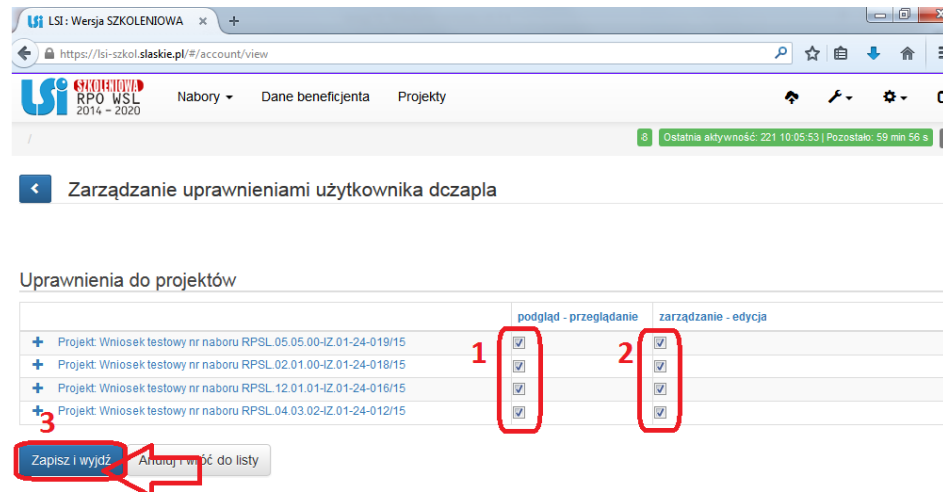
LSI : Wersja SZKOLENIOWA ×

https://lsi-szkol.slaskie.pl/#/account/view

LSI SZKOLENIOWA RPO WSL 2014 - 2020

Nabory ▾ Dane beneficjenta Projekty

/

8 Ostatnia aktywność: 221 10:05:53 | Pozostało: 59 min 56 s

Zarządzanie uprawnieniami użytkownika dczapla

Uprawnienia do projektów

| | podgląd - przeglądanie | zarządzanie - edycja |
|---|---|---|
| + Projekt: Wniosek testowy nr naboru RPSL.05.05.00-IZ.01-24-019/15 | ☑ | ☑ |
| + Projekt: Wniosek testowy nr naboru RPSL.02.01.00-IZ.01-24-018/15 | ☑ | ☑ |
| + Projekt: Wniosek testowy nr naboru RPSL.12.01.01-IZ.01-24-016/15 | ☑ | ☑ |
| + Projekt: Wniosek testowy nr naboru RPSL.04.03.02-IZ.01-24-012/15 | ☑ | ☑ |

1

2

3

Zapisz i wyjdź

Anuluj i wróć do listy